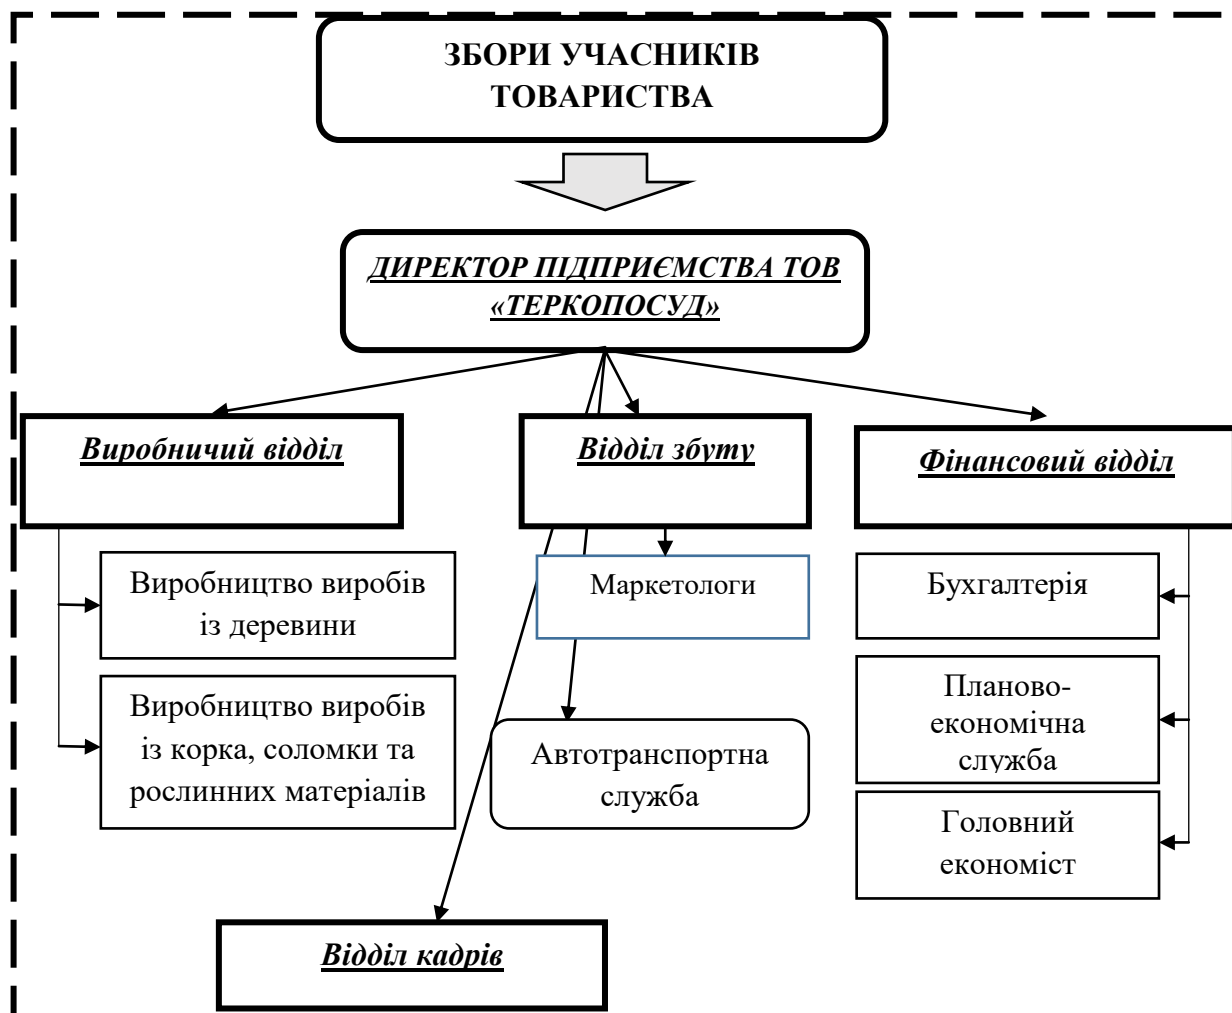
ЗБОРИ УЧАСНИКІВ ТОВАРИСТВА

ДИРЕКТОР ПІДПРИЄМСТВА ТОВ «ТЕРКОПОСУД»

Виробничий відділ

Відділ збуту

Фінансовий відділ

Виробництво виробів із деревини

Виробництво виробів із корка, соломки та рослинних матеріалів

Маркетологи

Автотранспортна служба

Бухгалтерія

Планово-економічна служба

Головний економіст

Відділ кадрів